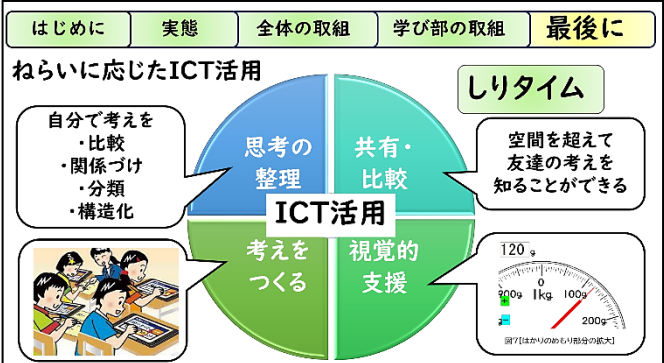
はじめに | 実態 | 全体の取組 | 学び部の取組 | 最後に

ねらいに応じたICT活用

しりタイム

自分で考えを
・比較
・関係づけ
・分類
・構造化

思考の整理

共有・比較

空間を超えて
友達の考えを
知ることができる

ICT活用

考えをつくる

視覚的支援

120 g

900g

1kg

100g

200g

図7【はかりのめもり部分の拡大】